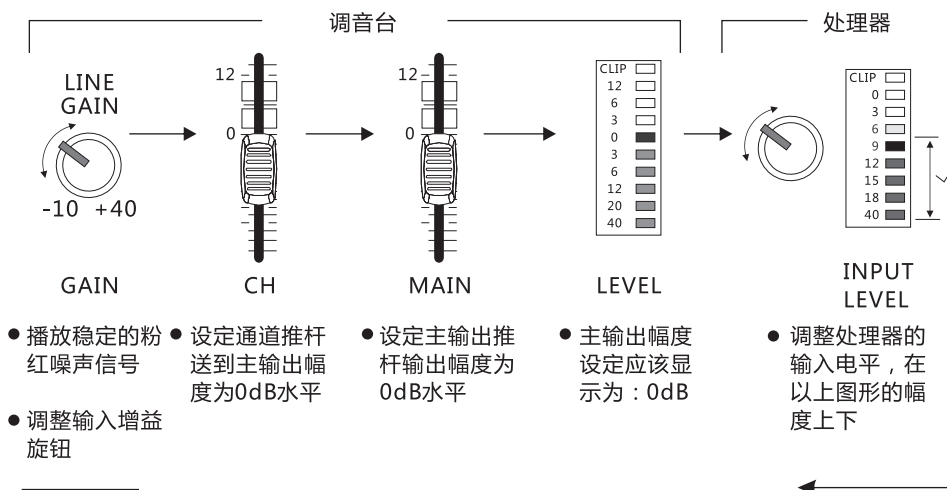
调音台

处理器

LINE GAIN

-10 +40

12

0

12

0

CLIP
12
6
3
0
3
6
12
20
40

CLIP
0
3
6
9
12
15
18
40

GAIN

CH

MAIN

LEVEL

INPUT LEVEL

● 播放稳定的粉红噪声信号

● 调整输入增益旋钮

● 设定通道推杆送到主输出幅度为0dB水平

● 设定主输出推杆输出幅度为0dB水平

● 主输出幅度设定应该显示为：0dB

● 调整处理器的输入电平，在以上图形的幅度上下